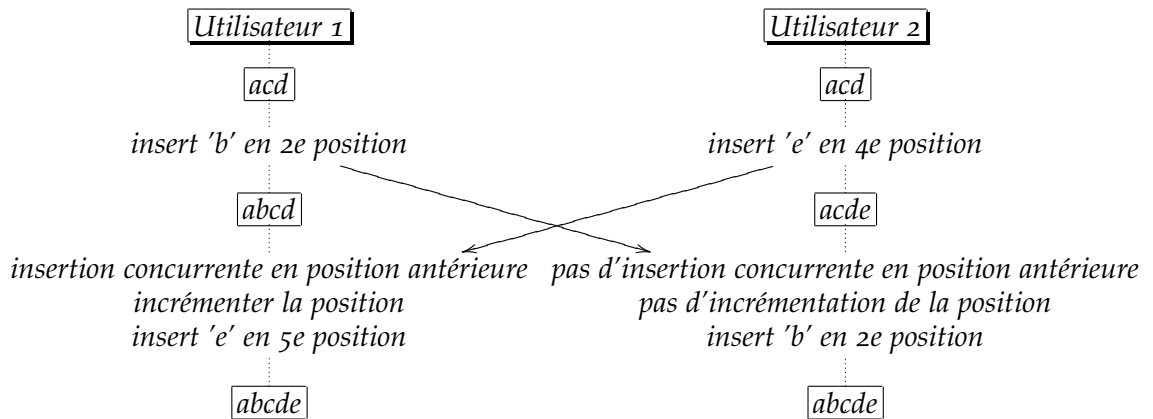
Utilisateur 1

acd

insert 'b' en 2e position

abcd

insertion concurrente en position antérieure
incrémenter la position
insert 'e' en 5e position

abcde

Utilisateur 2

acd

insert 'e' en 4e position

acde

pas d'insertion concurrente en position antérieure
pas d'incrémentation de la position
insert 'b' en 2e position

abcde